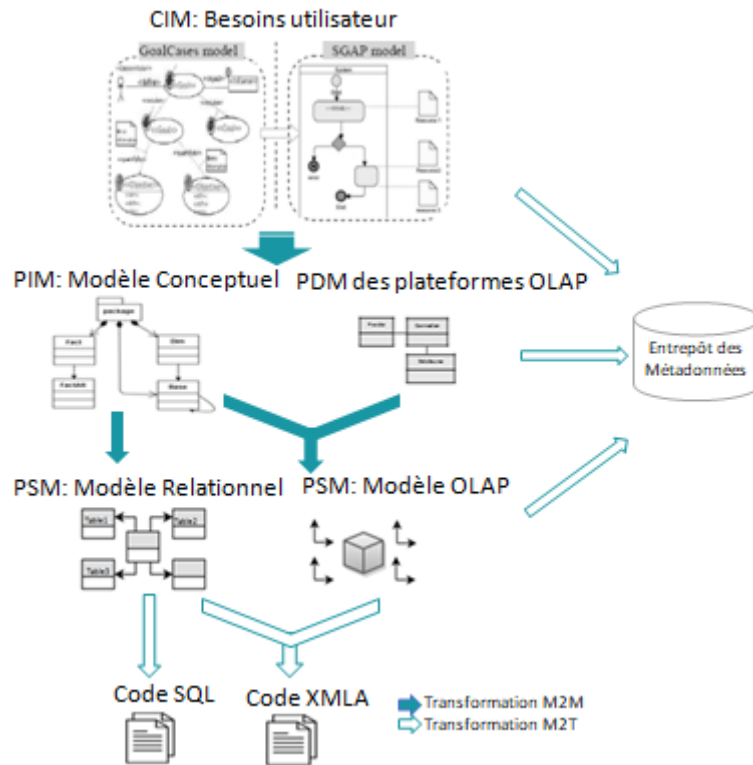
CIM: Besoins utilisateur

GoalCases model

SGAP model

PIM: Modèle Conceptuel

PDM des plateformes OLAP

package

Fact

Dim

Base

Entrepôt des Métadonnées

PSM: Modèle Relationnel

PSM: Modèle OLAP

Table1

Table2

Table3

Code SQL

Code XMLA

Transformation M2M

Transformation M2T